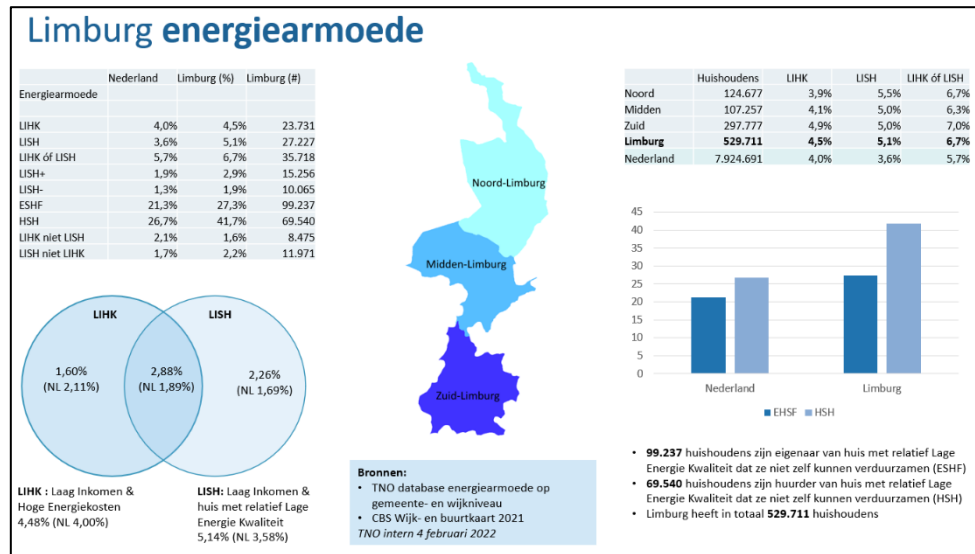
Limburg **energiearmoede**

| | Nederland | Limburg (%) | Limburg (#) |
|---|---|---|---|
| Energiearmoede | | | |
| LIHK | 4,0% | 4,5% | 23.731 |
| LISH | 3,6% | 5,1% | 27.227 |
| LIHK óf LISH | 5,7% | 6,7% | 35.718 |
| LISH+ | 1,9% | 2,9% | 15.256 |
| LISH- | 1,3% | 1,9% | 10.065 |
| ESHF | 21,3% | 27,3% | 99.237 |
| HSH | 26,7% | 41,7% | 69.540 |
| LIHK niet LISH | 2,1% | 1,6% | 8.475 |
| LISH niet LIHK | 1,7% | 2,2% | 11.971 |

LIHK

LISH

1,60%
(NL 2,11%)

2,88%
(NL 1,89%)

2,26%
(NL 1,69%)

**LIHK :** Laag Inkomen & Hoge Energiekosten
4,48% (NL 4,00%)

**LISH:** Laag Inkomen & huis met relatief Lage Energie Kwaliteit
5,14% (NL 3,58%)

Noord-Limburg

Midden-Limburg

Zuid-Limburg

**Bronnen:**
- TNO database energiearmoede op gemeente- en wijkniveau
- CBS Wijk- en buurtkaart 2021

*TNO intern 4 februari 2022*

| | Huishoudens | LIHK | LISH | LIHK óf LISH |
|---|---|---|---|---|
| Noord | 124.677 | 3,9% | 5,5% | 6,7% |
| Midden | 107.257 | 4,1% | 5,0% | 6,3% |
| Zuid | 297.777 | 4,9% | 5,0% | 7,0% |
| **Limburg** | **529.711** | **4,5%** | **5,1%** | **6,7%** |
| Nederland | 7.924.691 | 4,0% | 3,6% | 5,7% |

45
40
35
30
25
20
15
10
5
0

Nederland

Limburg

EHSF HSH

- **99.237** huishoudens zijn eigenaar van huis met relatief Lage Energie Kwaliteit dat ze niet zelf kunnen verduurzamen (ESHF)
- **69.540** huishoudens zijn huurder van huis met relatief Lage Energie Kwaliteit dat ze niet zelf kunnen verduurzamen (HSH)
- Limburg heeft in totaal **529.711** huishoudens